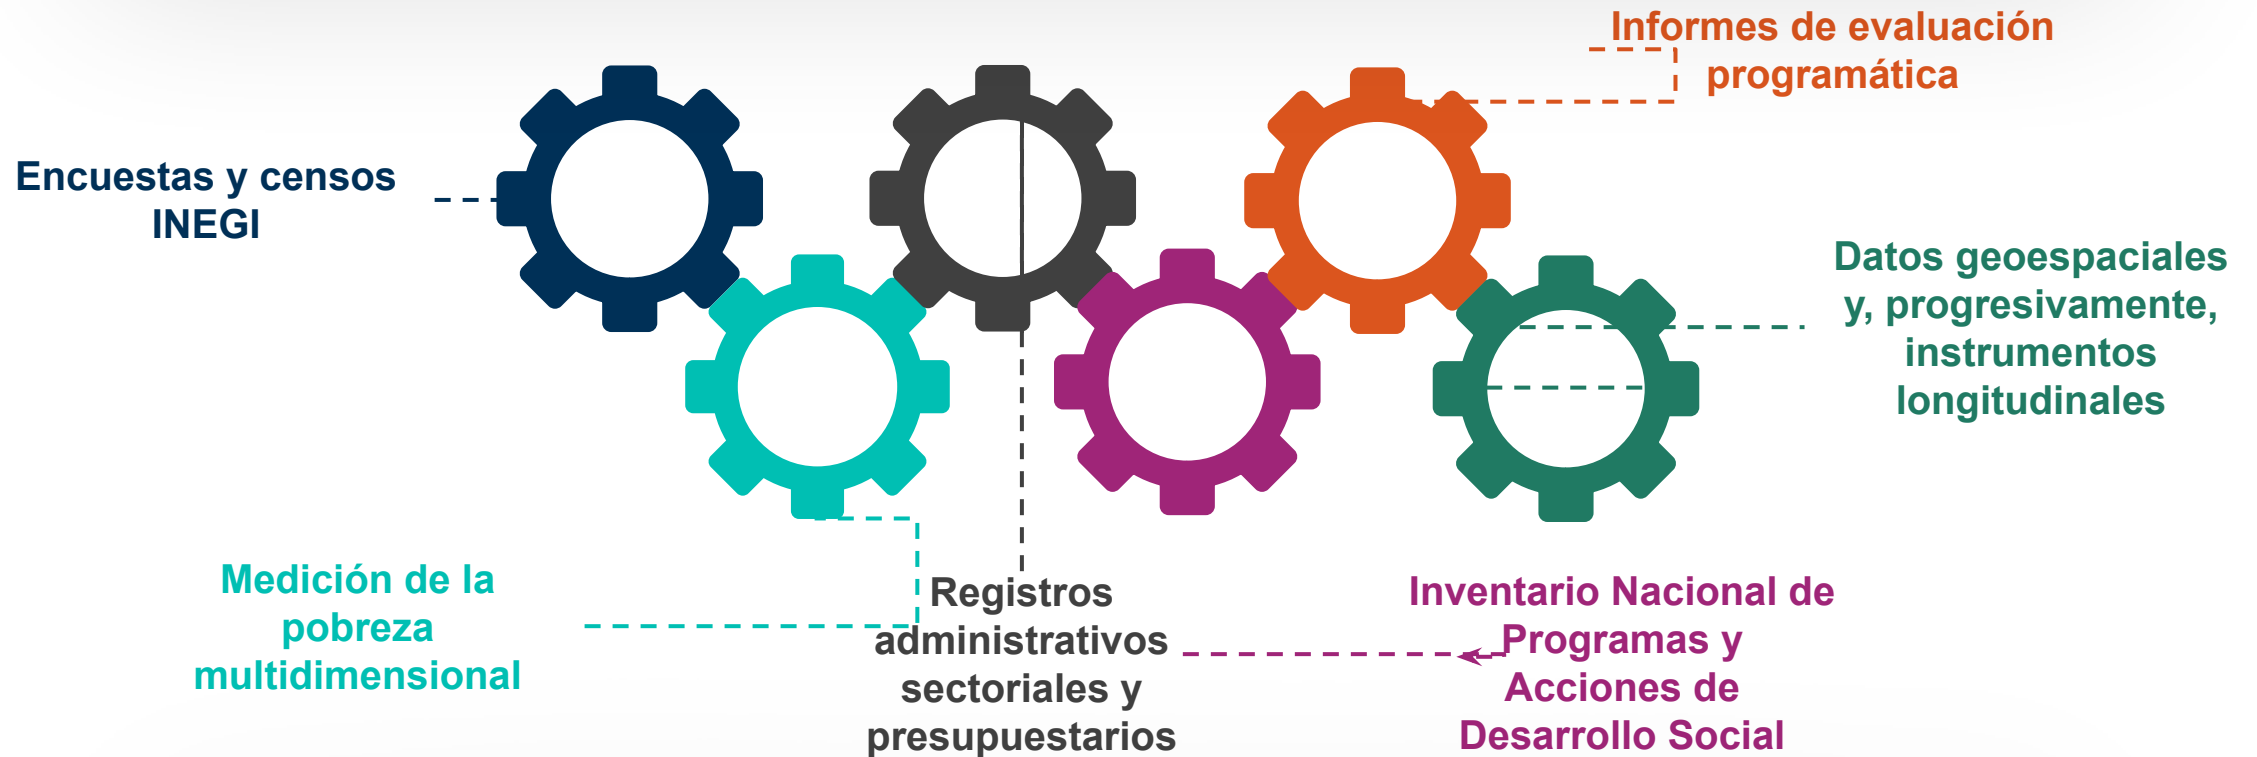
Informes de evaluación programática

Encuestas y censos INEGI

Datos geoespaciales y, progresivamente, instrumentos longitudinales

Medición de la pobreza multidimensional

Registros administrativos sectoriales y presupuestarios

Inventario Nacional de Programas y Acciones de Desarrollo Social